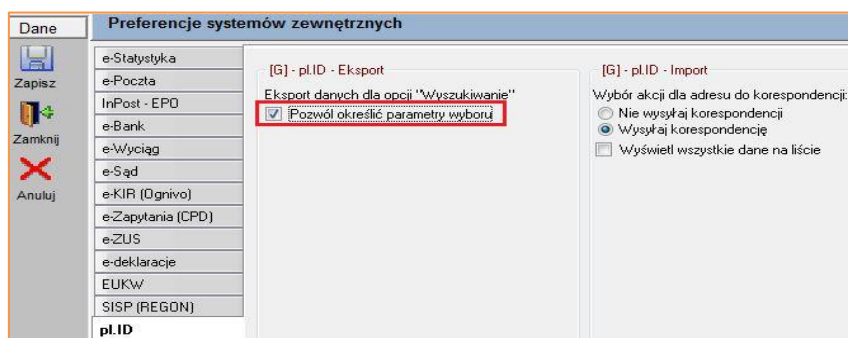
Dane

Zapisz

Zamknij

Anuluj

Preferencje systemów zewnętrznych

e-Statystyka
e-Poczta
InPost - EPO
e-Bank
e-Wyciąg
e-Sąd
e-KIR (Ognivo)
e-Zapytania (CPD)
e-ZUS
e-deklaracje
EUKW
SISP (REGON)
pl.ID

[G] - pl.ID - Eksport

Eksport danych dla opcji "Wyszukiwanie"

Pozwól określić parametry wyboru

[G] - pl.ID - Import

Wybór akcji dla adresu do korespondencji:

Nie wysyłaj korespondencji

Wysyłaj korespondencję

Wyświetl wszystkie dane na liście